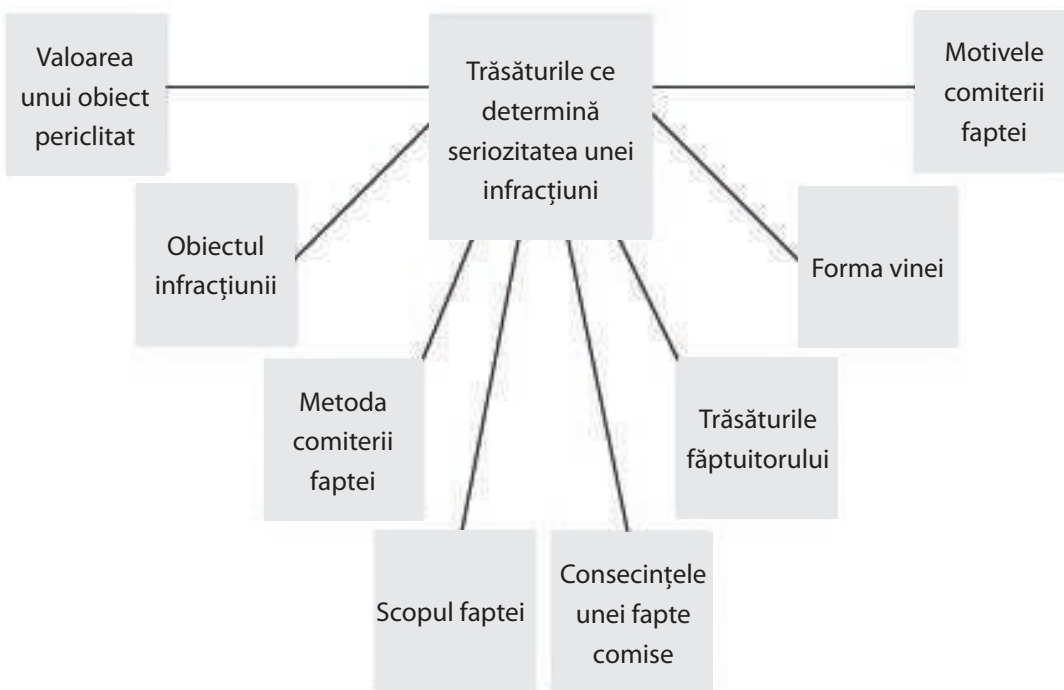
Trăsăturile ce determină seriozitatea unei infracțiuni

Valoarea unui obiect periclitat

Motivele comiterii faptei

Obiectul infracțiunii

Forma vinei

Metoda comiterii faptei

Trăsăturile făptuitorului

Scopul faptei

Consecințele unei fapte comise